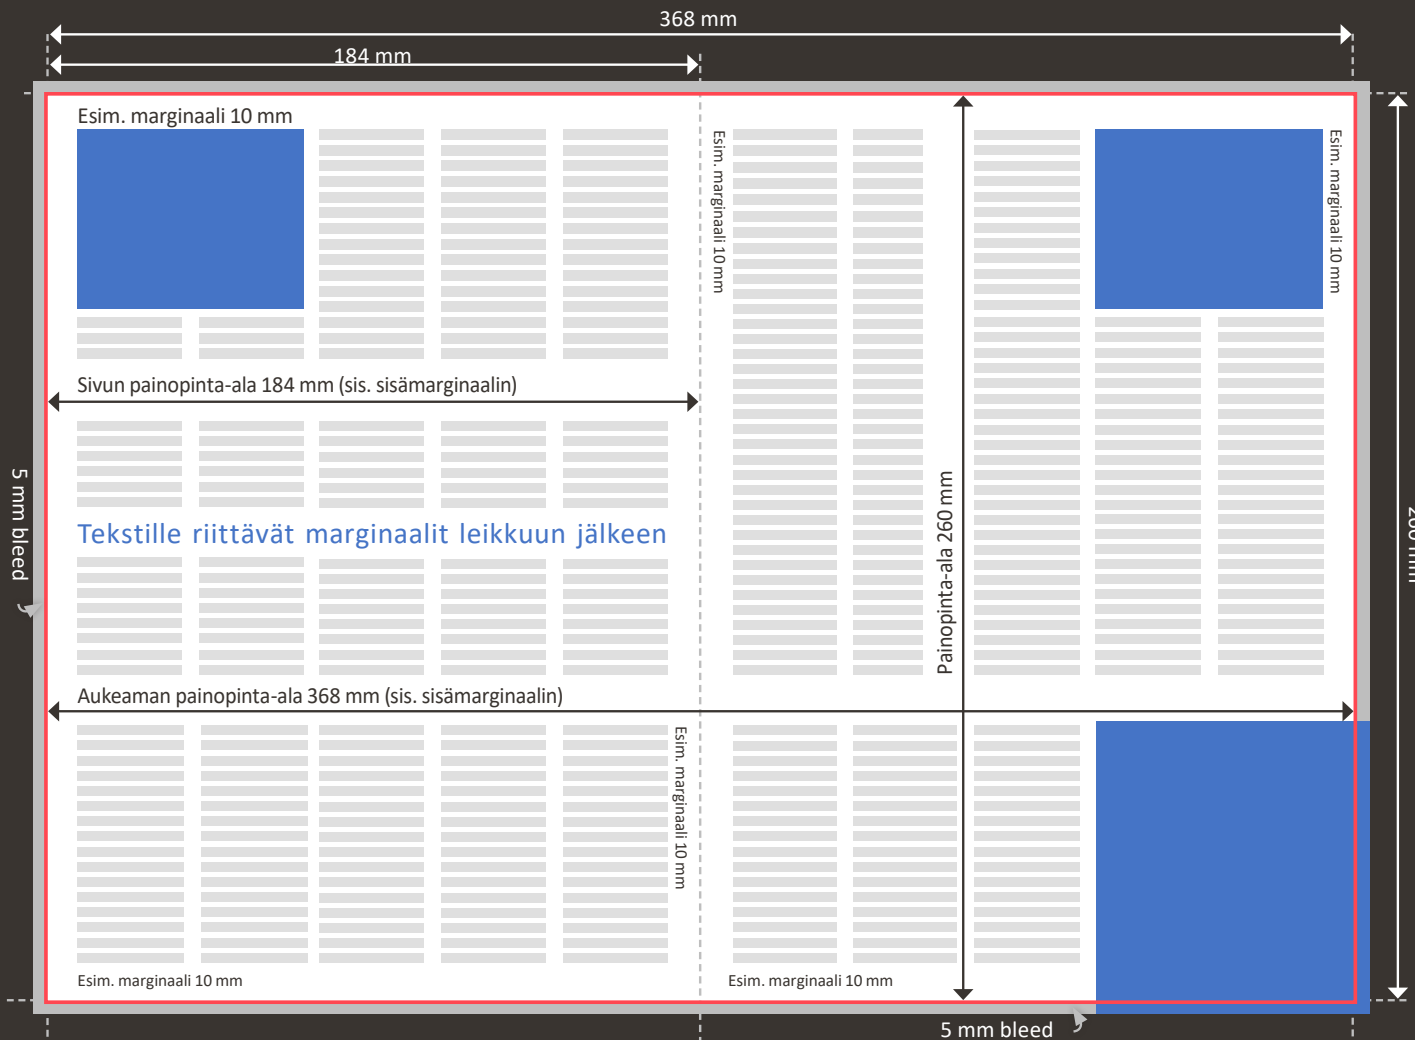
368 mm

184 mm

Esim. marginaali 10 mm

Esim. marginaali 10 mm

Esim. marginaali 10 mm

Sivun painopinta-ala 184 mm (sis. sisämarginaalin)

Tekstille riittävät marginaalit leikkuun jälkeen

5 mm bleed

Painopinta-ala 260 mm

Aukeaman painopinta-ala 368 mm (sis. sisämarginaalin)

Esim. marginaali 10 mm

Esim. marginaali 10 mm

Esim. marginaali 10 mm

5 mm bleed

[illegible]